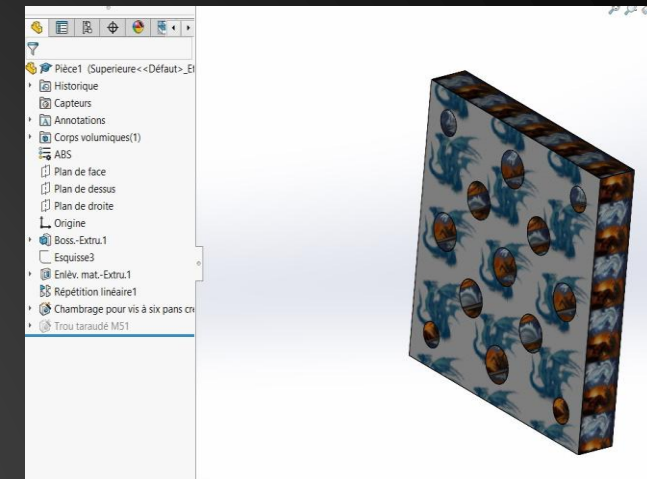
Pièce1 (Superieure<<Défaut>_Et
Historique
Capteurs
Annotations
Corps volumiques(1)
ABS
Plan de face
Plan de dessus
Plan de droite
Origine
Boss.-Extru.1
Esquisse3
Enlèv. mat.-Extru.1
Répétition linéaire1
Chambrage pour vis à six pans cr
Trou taraudé M51